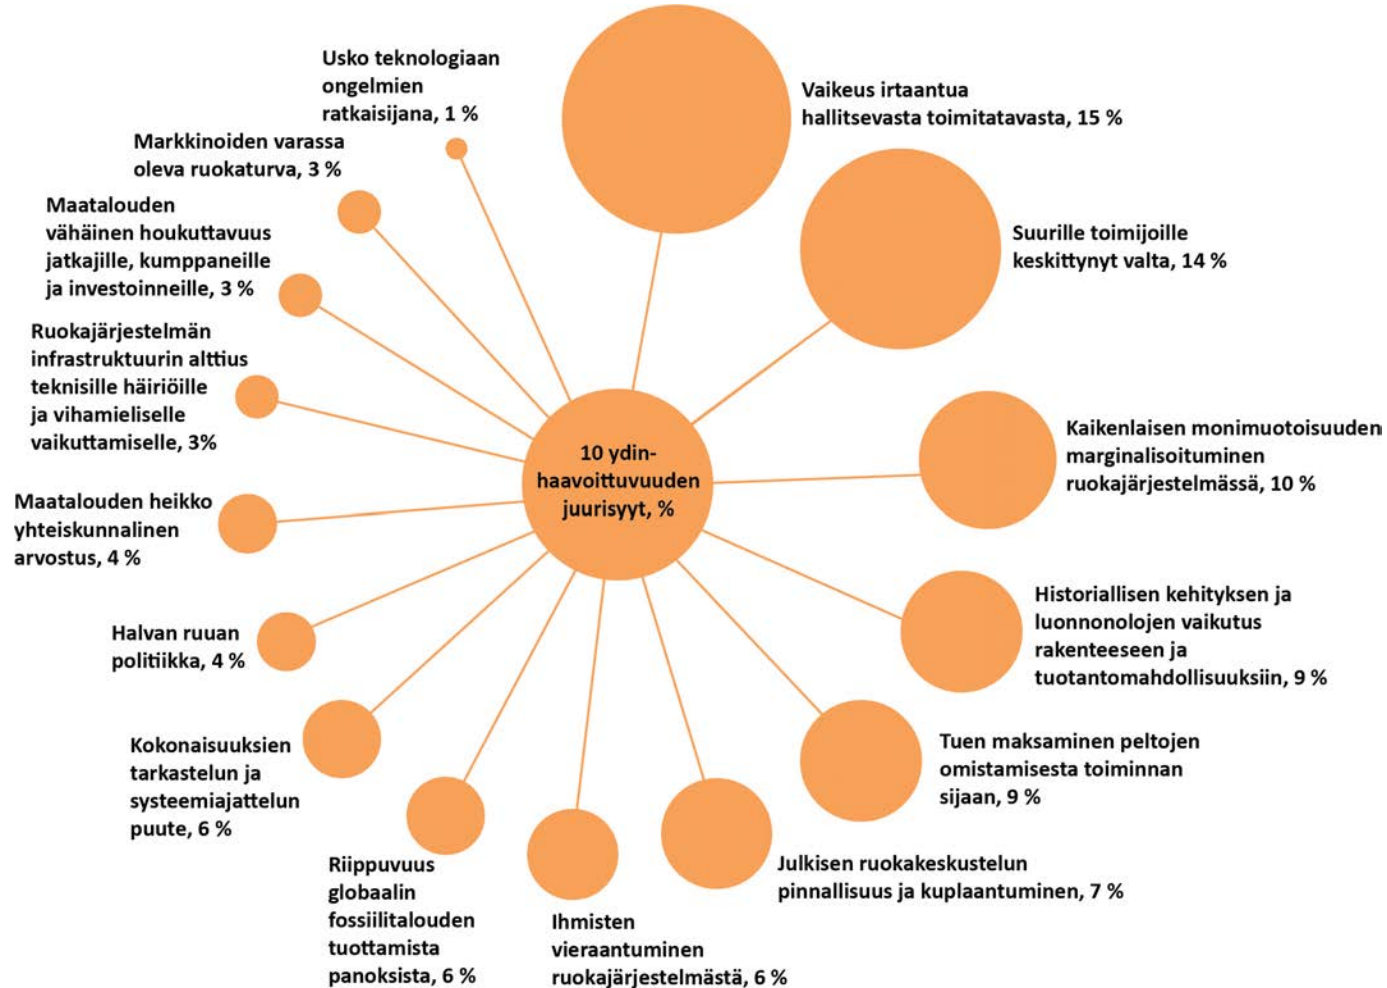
10 ydinhaavoittuvuuden juurisyyt, %

Usko teknologiaan ongelmien ratkaisijana, 1 %

Vaikeus irtaantua hallitsevasta toimitatavasta, 15 %

Markkinoiden varassa oleva ruokaturva, 3 %

Suurille toimijoille keskittynyt valta, 14 %

Maatalouden vähäinen houkuttavuus jatkajille, kumppaneille ja investoinneille, 3 %

Ruokajärjestelmän infrastruktuurin alttius teknisille häiriöille ja vihamieliselle vaikuttamiselle, 3%

Kaikenlaisen monimuotoisuuden marginalisoituminen ruokajärjestelmässä, 10 %

Maatalouden heikko yhteiskunnalinen arvostus, 4 %

Historiallisen kehityksen ja luonnonolojen vaikutus rakenteeseen ja tuotantomahdollisuuksiin, 9 %

Halvan ruuan politiikka, 4 %

Tuen maksaminen peltojen omistamisesta toiminnan sijaan, 9 %

Kokonaisuuksien tarkastelun ja systeemiajattelun puute, 6 %

Julkisen ruokakeskustelun pinnallisuus ja kuplaantuminen, 7 %

Riippuvuus globaalin fossiilitalouden tuottamista panoksista, 6 %

Ihmisten vieraantuminen ruokajärjestelmästä, 6 %